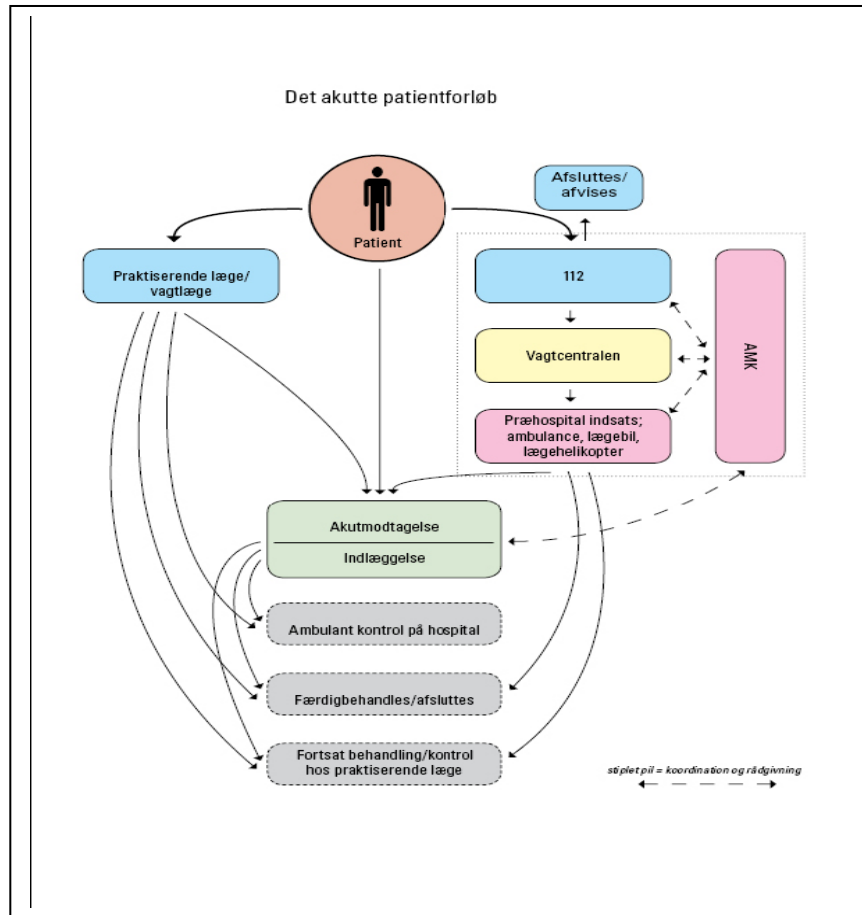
Det akutte patientforløb

Patient

Afsluttes/ afvises

Praktiserende læge/ vagtlæge

112

Vagtcentralen

Præhospital indsats; ambulance, lægebil, lægehelikopter

AMK

Akutmodtagelse

Indlæggelse

Ambulant kontrol på hospital

Færdigbehandles/afsluttes

Fortsat behandling/kontrol hos praktiserende læge

stiplet pil = koordination og rådgivning